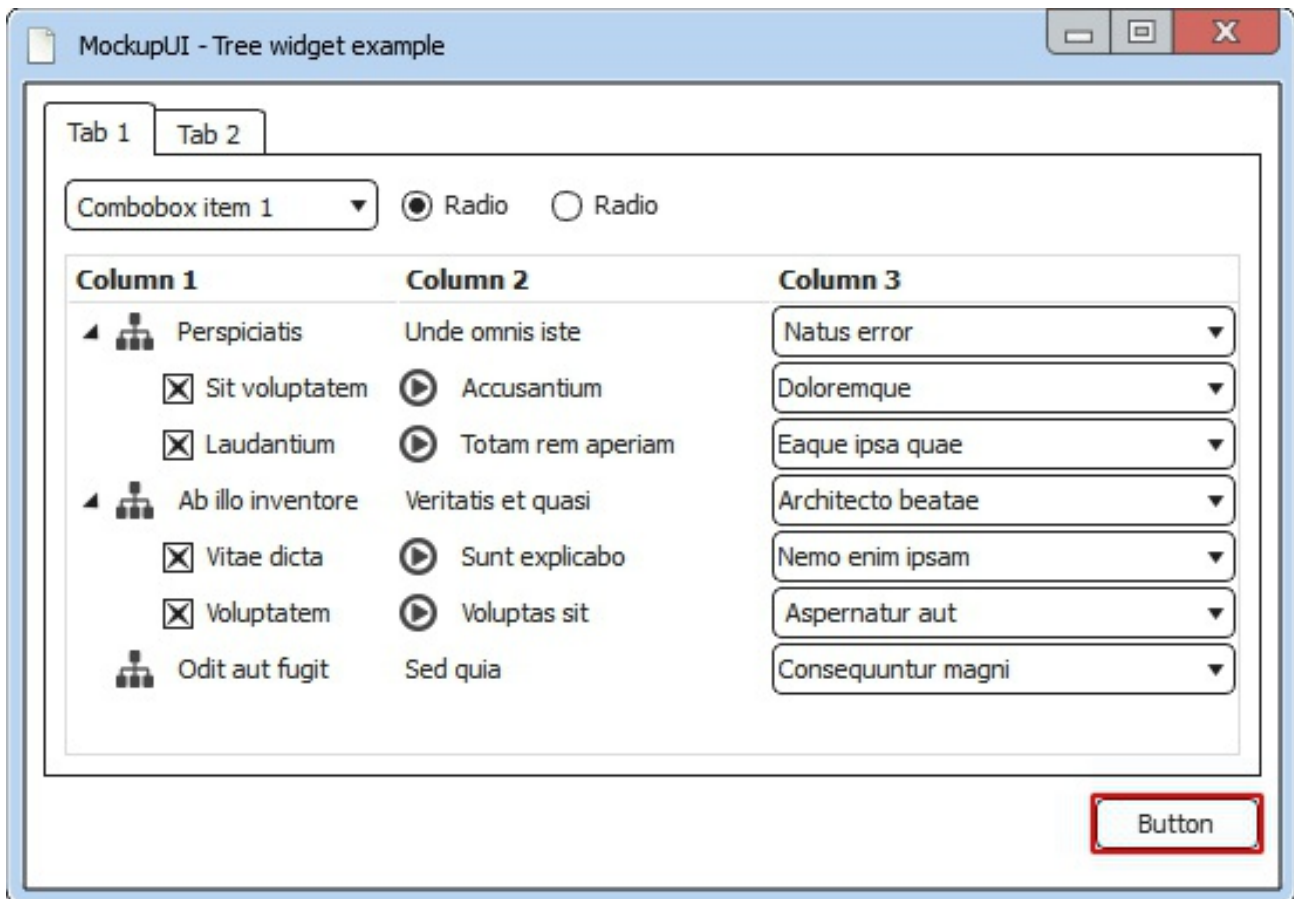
MockupUI - Tree widget example

Tab 1 Tab 2

Combobox item 1 Radio Radio

| Column 1 | Column 2 | Column 3 |
|---|---|---|
| Perspiciatis | Unde omnis iste | Natus error |
| Sit voluptatem | Accusantium | Doloremque |
| Laudantium | Totam rem aperiam | Eaque ipsa quae |
| Ab illo inventore | Veritatis et quasi | Architecto beatae |
| Vitae dicta | Sunt explicabo | Nemo enim ipsam |
| Voluptatem | Voluptas sit | Aspernatur aut |
| Odit aut fugit | Sed quia | Consequuntur magni |

Button